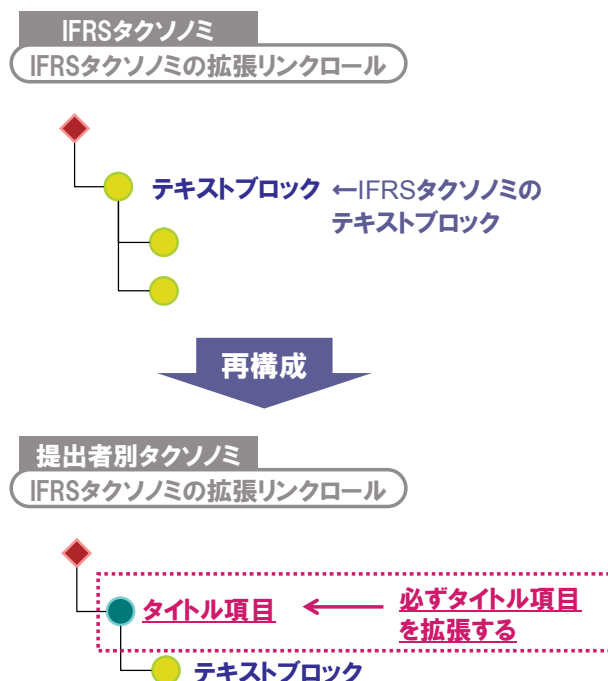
IFRSタクソノミ

IFRSタクソノミの拡張リンクロール

テキストブロック ←IFRSタクソノミのテキストブロック

再構成

提出者別タクソノミ

IFRSタクソノミの拡張リンクロール

タイトル項目 ← 必ずタイトル項目を拡張する

テキストブロック